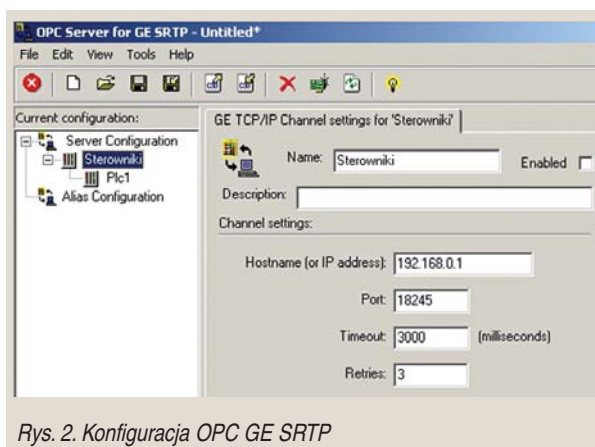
OPC Server for GE SRTP - Untitled*

File Edit View Tools Help

Current configuration:

Server Configuration
Sterowniki
Plc1
Alias Configuration

GE TCP/IP Channel settings for 'Sterowniki'

Name: Sterowniki

Enabled

Description:

Channel settings:

Hostname (or IP address): 192.168.0.1

Port: 18245

Timeout: 3000 (milliseconds)

Retries: 3

Rys. 2. Konfiguracja OPC GE SRTP